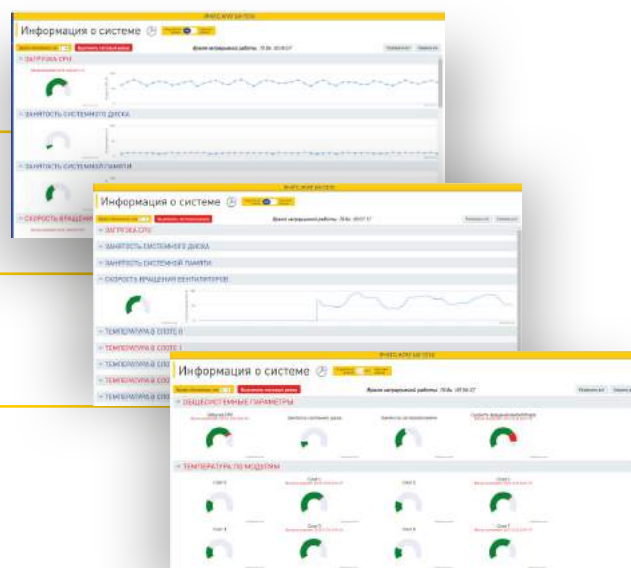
Информация о системе

ЗАГРУЗКА CPU

ЗАНЯТОСТЬ СИСТЕМНОГО ДИСКА

ЗАНЯТОСТЬ СИСТЕМНОЙ ПАМЯТИ

СКОРОСТЬ ВРАЩЕН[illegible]

Информация о системе

Время непрерывной работы: 78 дн. 00:07:17

ЗАГРУЗКА CPU

ЗАНЯТОСТЬ СИСТЕМНОГО ДИСКА

ЗАНЯТОСТЬ СИСТЕМНОЙ ПАМЯТИ

СКОРОСТЬ ВРАЩЕНИЯ ВЕНТИЛЯТОРОВ

ТЕМПЕРАТУРА В СЛОТЕ 0

ТЕМПЕРАТУРА В СЛОТЕ 1

ТЕМПЕРАТУРА В СЛО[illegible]

ТЕМПЕРАТУРА В СЛО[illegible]

ТЕМПЕРАТУРА В СЛО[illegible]

Информация о системе

Время непрерывной работы: 78 дн. 00:06:27

ОБЩЕСИСТЕМНЫЕ ПАРАМЕТРЫ

Загрузка CPU

Занятость системного диска

Занятость системной памяти

Скорость вращения вентиляторов

ТЕМПЕРАТУРА ПО МОДУЛЯМ

Слот 0

Слот 1

Слот 2

Слот 3

Слот 4

Слот 5

Слот 6

Слот 7